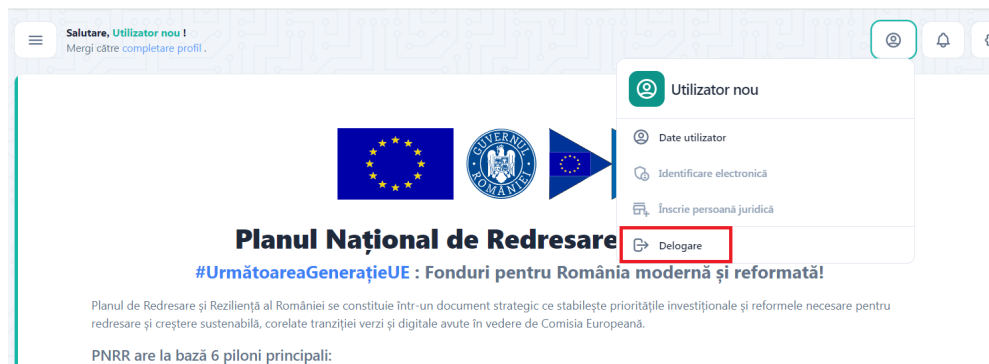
Salutare, Utilizator nou !
Mergi către completare profil .

Utilizator nou

Date utilizator

Identificare electronică

Înscrie persoană juridică

Delogare

GUVERNUL ROMÂNIEI

Planul Național de Redresare

#UrmătoareaGenerațieUE : Fonduri pentru România modernă și reformată!

Planul de Redresare și Reziliență al României se constituie într-un document strategic ce stabilește prioritățile investiționale și reformele necesare pentru redresare și creștere sustenabilă, corelate tranziției verzi și digitale avute în vedere de Comisia Europeană.

PNRR are la bază 6 piloni principali: